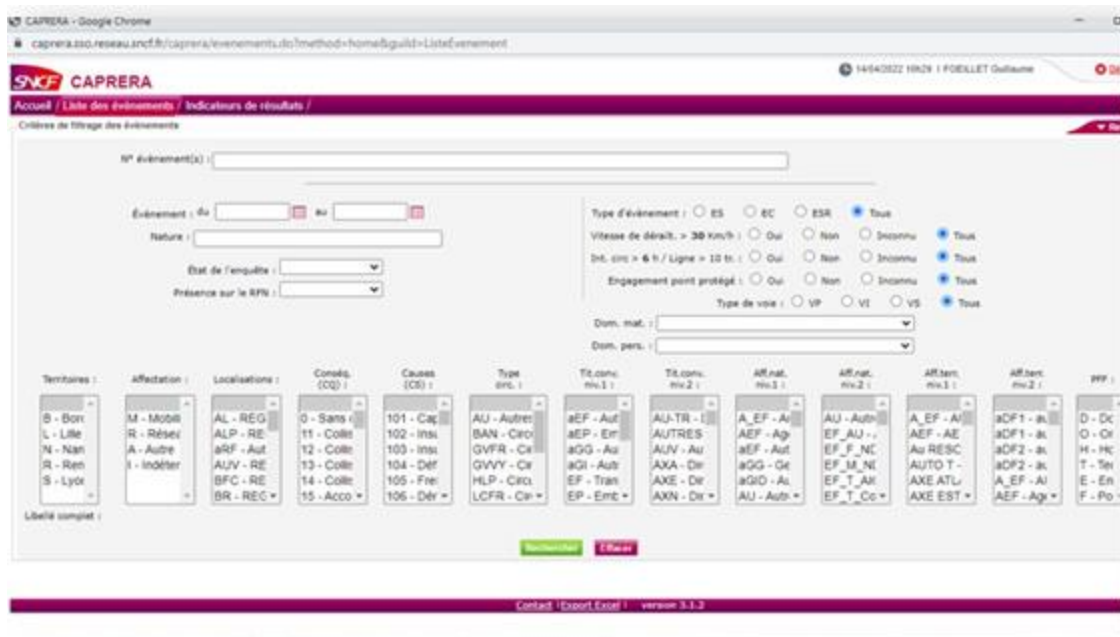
CAPRERA - Google Chrome

caprera.sso.reseau.sncf.fr/caprera/evenements.do?method=home&guid=ListeEvenement

SNCF CAPRERA

14/04/2022 10h29 | FOEILLET Guillaume

Accueil / Liste des événements / Indicateurs de résultats /

Critères de filtrage des événements

N° événement(s) :

Evénement : du au

Nature :

Etat de l'enquête :

Présence sur le RFN :

Type d'événement : ES EC ESR Tous

Vitesse de déraill. > 30 Km/h : Oui Non Inconnu Tous

Int. circ > 6 h / Ligne > 10 tr. : Oui Non Inconnu Tous

Engagement point protégé : Oui Non Inconnu Tous

Type de voie : VP VI VS Tous

Dom. mat. :

Dom. pers. :

| Territoires : | Affectation : | Localisations : | Conséq. (CQ) : | Causes (CS) : | Type circ. : | Tit.conv. niv.1 : | Tit.conv. niv.2 : | Aff.nat. niv.1 : | Aff.nat. niv.2 : | Aff.terr. niv.1 : | Aff.terr. niv.2 : | PFF : |
|---|---|---|---|---|---|---|---|---|---|---|---|---|
| B - Bor | M - Mobili | AL - REG | 0 - Sans | 101 - Car | AU - Autres | aEF - Aut | AU-TR - | A_EF - A | AU - Autr | A_EF - A | aDF1 - au | D - Dc |
| L - Lille | R - Réseau | ALP - RE | 11 - Colli | 102 - Insu | BAN - Circ | aEP - Em | AUTRES | AEF - Ag | EF_AU - | AEF - AE | aDF1 - au | O - Or |
| N - Nan | A - Autre | aRF - Aut | 12 - Colli | 103 - Insu | GVFR - Ci | aGG - Au | AUV - Au | aEF - Aut | EF_F_NC | Au RESC | aDF2 - au | H - Hc |
| R - Ren | I - Indéter | AUV - RE | 13 - Colli | 104 - Déf | GVVY - Ci | aGI - Autr | AXA - Dir | aGG - Ge | EF_M_NE | AUTO T - | aDF2 - au | T - Te |
| S - Lyon | | BFC - RE | 14 - Colli | 105 - Frei | HLP - Circ | EF - Tran | AXE - Dir | aGID - A | EF_T_AX | AXE ATL | A_EF - A | E - En |
| | | BR - REC | 15 - Acco | 106 - Dér | LCFR - Cir | EP - Emb | AXN - Dir | AU - Autr | EF_T_Co | AXE EST | AEF - Ag | F - Po |

Libellé complet :

Rechercher Effacer

Contact | Export Excel | version 3.1.2